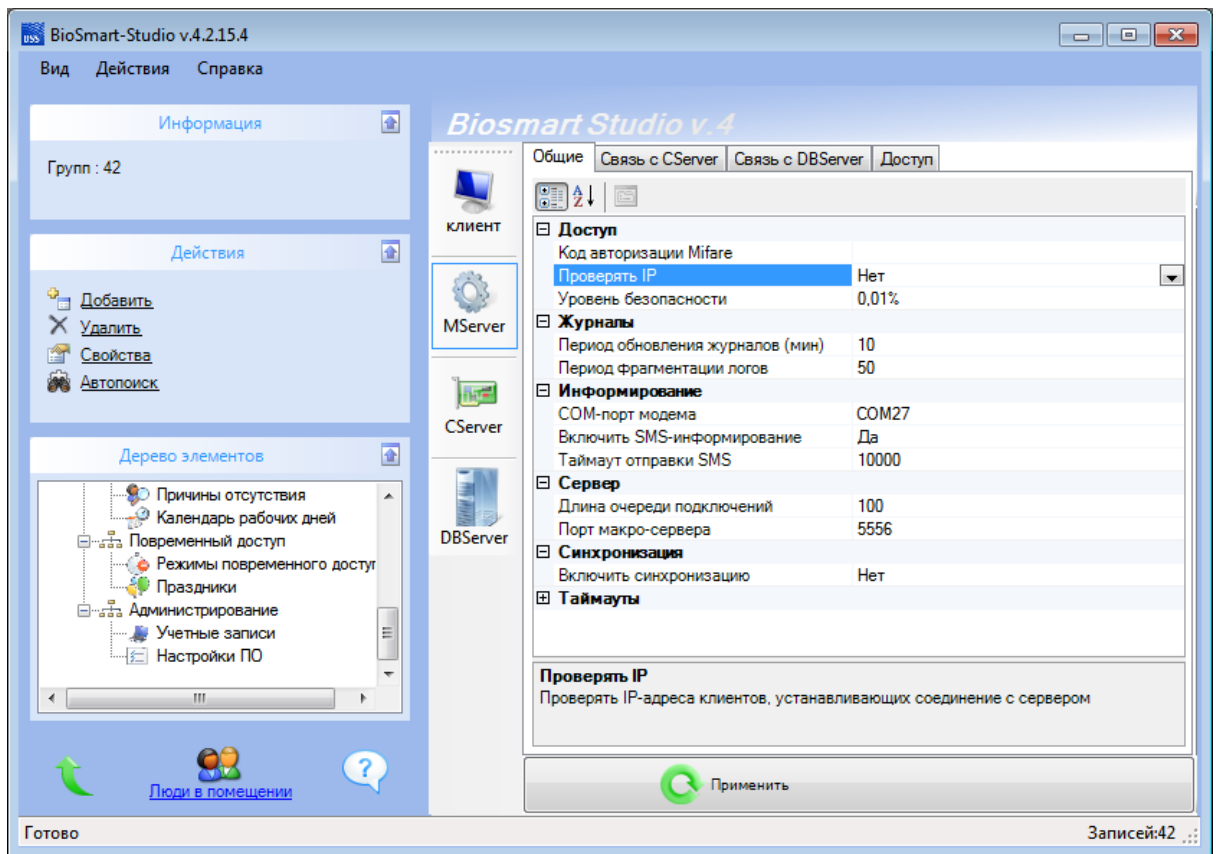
BioSmart-Studio v.4.2.15.4

Вид Действия Справка

Информация

Групп : 42

Действия

Добавить
Удалить
Свойства
Автопоиск

Дерево элементов

Причины отсутствия
Календарь рабочих дней
Повременный доступ
Режимы повременного доступ
Праздники
Администрирование
Учетные записи
Настройки ПО

Люди в помещении

Biosmart Studio v.4

клиент
MServer
CServer
DBServer

Общие | Связь с CServer | Связь с DBServer | Доступ

| | |
|---|---|
| ⊟ Доступ | |
| Код авторизации Mifare | |
| Проверять IP | Нет |
| Уровень безопасности | 0,01% |
| ⊟ Журналы | |
| Период обновления журналов (мин) | 10 |
| Период фрагментации логов | 50 |
| ⊟ Информирование | |
| COM-порт модема | COM27 |
| Включить SMS-информирование | Да |
| Таймаут отправки SMS | 10000 |
| ⊟ Сервер | |
| Длина очереди подключений | 100 |
| Порт макро-сервера | 5556 |
| ⊟ Синхронизация | |
| Включить синхронизацию | Нет |
| ⊞ Таймауты | |

Проверять IP
Проверять IP-адреса клиентов, устанавливающих соединение с сервером

Применить

Готово
Записей:42